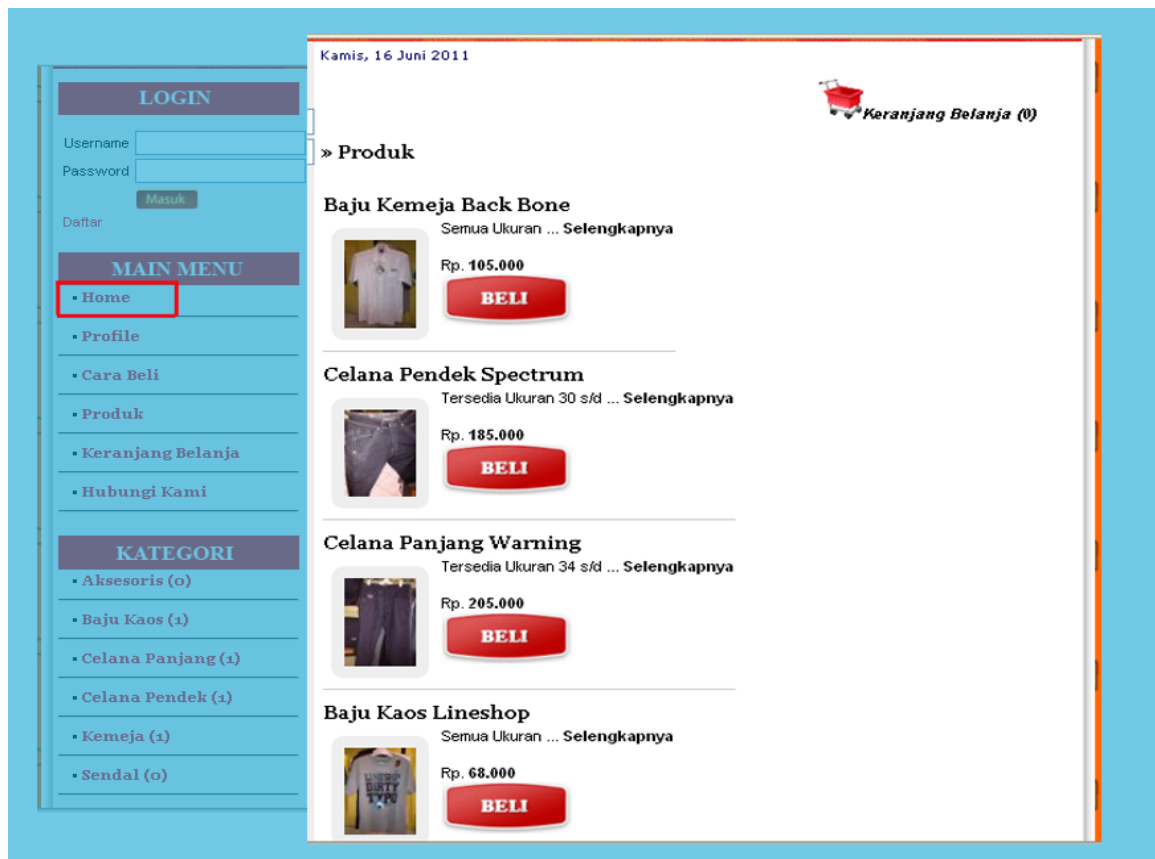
LOGIN

Username
Password
Masuk
Daftar

MAIN MENU
▪ Home
▪ Profile
▪ Cara Beli
▪ Produk
▪ Keranjang Belanja
▪ Hubungi Kami

KATEGORI
▪ Aksesoris (0)
▪ Baju Kaos (1)
▪ Celana Panjang (1)
▪ Celana Pendek (1)
▪ Kemeja (1)
▪ Sendal (0)

Kamis, 16 Juni 2011

Keranjang Belanja (0)

» Produk

Baju Kemeja Back Bone
Semua Ukuran ... Selengkapnya
Rp. 105.000
BELI

Celana Pendek Spectrum
Tersedia Ukuran 30 s/d ... Selengkapnya
Rp. 185.000
BELI

Celana Panjang Warning
Tersedia Ukuran 34 s/d ... Selengkapnya
Rp. 205.000
BELI

Baju Kaos Lineshop
Semua Ukuran ... Selengkapnya
Rp. 68.000
BELI